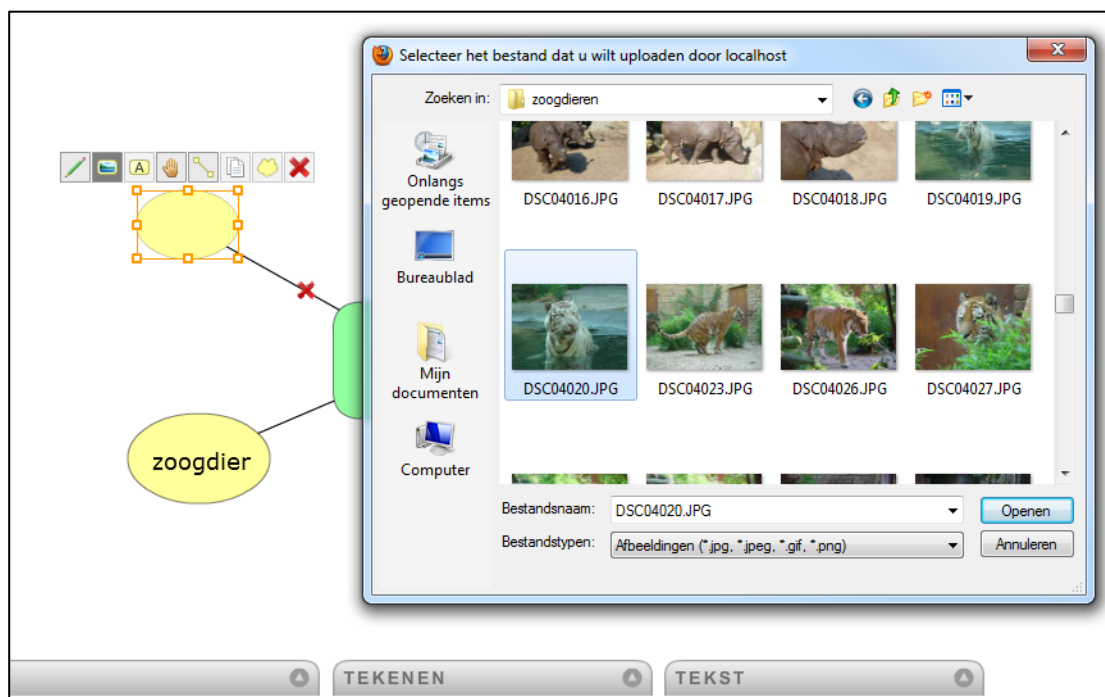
A

zoogdier

Selecteer het bestand dat u wilt uploaden door localhost

Zoeken in: zoogdieren

Onlangs geopende items

Bureaublad

Mijn documenten

Computer

DSC04016.JPG DSC04017.JPG DSC04018.JPG DSC04019.JPG

DSC04020.JPG DSC04023.JPG DSC04026.JPG DSC04027.JPG

Bestandsnaam: DSC04020.JPG

Openen

Bestandstypen: Afbeeldingen (*.jpg, *.jpeg, *.gif, *.png)

Annuleren

TEKENEN

TEKST